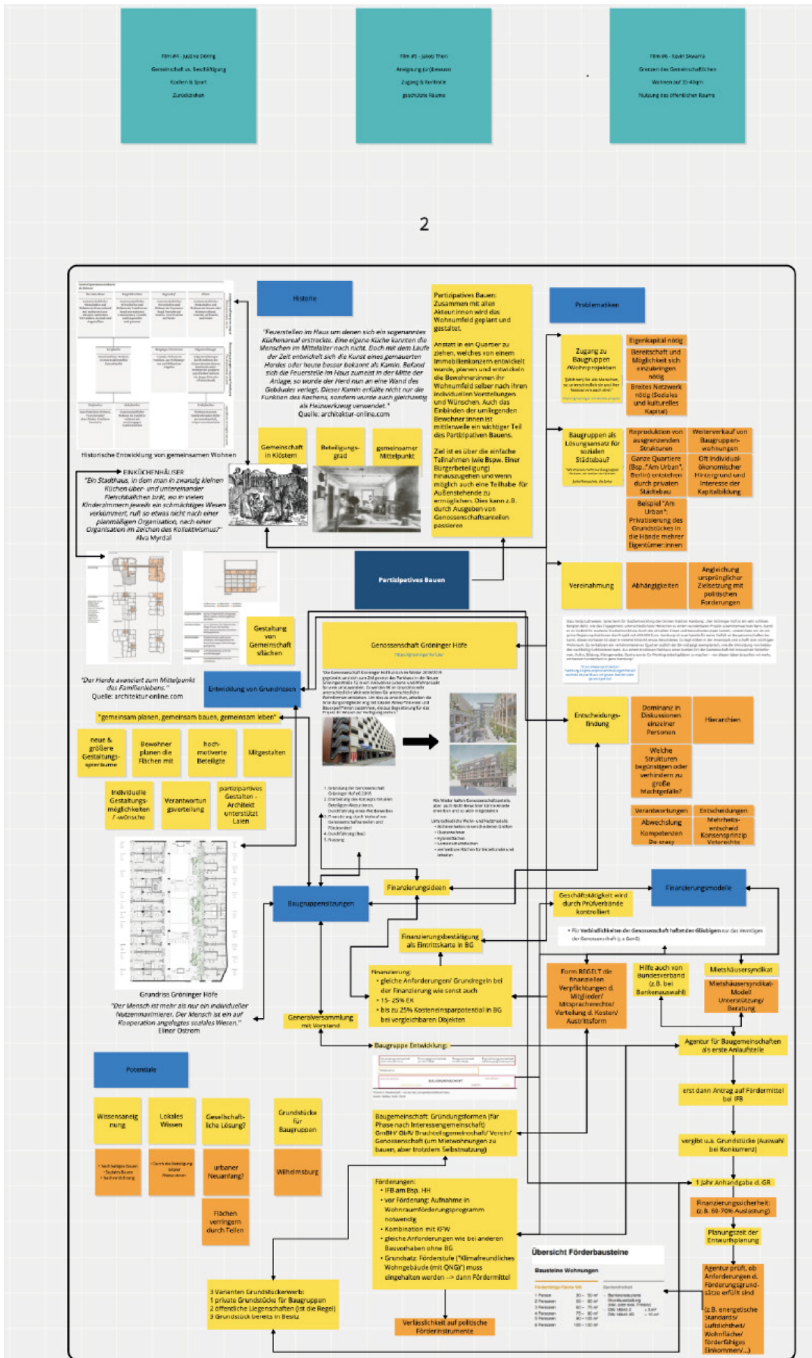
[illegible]

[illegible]

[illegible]

2

Historie

"Feuerstellen im Haus um denen sich ein sogenanntes Küchenareal erstreckte. Eine eigene Küche kannten die Menschen im Mittelalter noch nicht. Doch mit dem Laufe der Zeit entwickelt sich die Kunst eines gemauerten Herdes oder heute besser bekannt als Kamin. Befand sich die Feuerstelle im Haus zumeist in der Mitte der Anlage, so wurde der Herd nun an eine Wand des Gebäudes verlegt. Dieser Kamin erfüllte nicht nur die Funktion des Kochens, sondern wurde auch gleichzeitig als Heizwerkzeug verwendet."
Quelle: architektur-online.com

Historische Entwicklung von gemeinsamen Wohnen

Gemeinschaft in Klöstern

Beteiligungsgrad

gemeinsamer Mittelpunkt

EINKÜCHENHÄUSER:
"Ein Stadthaus, in dem man in zwanzig kleinen Küchen über- und untereinander Fleischballchen brät, wo in vielen Kinderzimmern jeweils ein schmächtiges Wesen verkümmert, ruft so etwas nicht nach einer planmäßigen Organisation, nach einer Organisation im Zeichen des Kollektivismus?"
Alva Myrdal

Gestaltung von Gemeinschaftsflächen

"Der Herde avanciert zum Mittelpunkt des Familienlebens."
Quelle: architektur-online.com

Entwicklung von Grundrissen

"gemeinsam planen, gemeinsam bauen, gemeinsam leben"

neue & größere Gestaltungsspielräume

Bewohner planen die Flächen mit

hoch-motivierte Beteiligte

Mitgestalten

individuelle Gestaltungsmöglichkeiten / -wünsche

Verantwortung gaverteilung

partizipatives Gestalten Architekt unterstützt Laien

Grundriss Gröninger Höfe

"Der Mensch ist mehr als nur ein individueller Nutzenmaximierer. Der Mensch ist ein auf Kooperation angelegtes soziales Wesen."
Elinor Ostrom

Partizipatives Bauen: Zusammen mit allen Akteur:innen wird das Wohnumfeld geplant und gestaltet.

Anstatt in ein Quartier zu ziehen, welches von einem Immobilienkonzern entwickelt wurde, planen und entwickeln die Bewohner:innen ihr Wohnumfeld selber nach ihren individuellen Vorstellungen und Wünschen. Auch das Einbinden der umliegenden Bewohner:innen ist mittlerweile ein wichtiger Teil des Partizipativen Bauens.

Ziel ist es über die einfache Teilnahmen (wie Bspw. Einer Bürgerbeteiligung) hinauszugehen und wenn möglich auch eine Teilhabe für Außenstehende zu ermöglichen. Dies kann z.B. durch Ausgaben von Genossenschaftsanteilen passieren

Partizipatives Bauen

Genossenschaft Gröninger Höfe

Problematiken

Zugang zu Baugruppen /Wohnprojekten

Eigenkapital nötig

Bereitschaft und Möglichkeit sich einzubringen nötig

Breites Netzwerk nötig (Soziales und kulturelles Kapital)

Baugruppen als Lösungsansatz für sozialen Städtebau?

Reproduktion von ausgrenzenden Strukturen

Ganze Quartiere (Bsp. "Am Urban", Berlin) entstehen durch privaten Städtebau

Beispiel "Am Urban": Privatisierung des Grundstückes in die Hände mehrer Eigentümer:innen

Weiterverkauf von Baugruppenwohnungen

Oft individuell ökonomischer Hintergrund und Interesse der Kapitalbildung

Vereinnahmung

Abhängigkeiten

Angleichung ursprünglicher Zielsetzung mit politischen Forderungen

Entscheidungsfindung

Dominanz in Diskussionen einzelner Personen

Hierarchien

Welche Strukturen begünstigen oder verhindern zu große Machtgefälle?

Verantwortungen

Abwechslung Kompetenzen De-ocracy

Entscheidungen

Mehrheitsentscheid Konsensprinzip Vetorechte

Finanzierungsideen

Baugruppenstrukturen

Finanzierungsmodelle

Geschäftstätigkeit wird durch Prüfverbände kontrolliert

Finanzierungsbestätigung als Eintrittskarte in BG

Finanzierung:
• gleiche Anforderungen/ Grundregeln bei der Finanzierung wie sonst auch
• 15- 25% EK
• bis zu 25% Kosteneinsparpotential in BG bei vergleichbaren Objekten

Form BRGBLT die finanziellen Verpflichtungen d. Mitglieder! Mitspracherechte/ Verteilung d. Kosten/ Austrittsform

Hilfe auch von Bundesverband (z.B. bei Bankenauswahl)

Mietshäusersyndikat

Mietshäusersyndikat-Modell Unterstützung/ Beratung

Generalversammlung mit Vorstand

Baugruppe Entwicklung:

Agentur für Baugemeinschaften als erste Anlaufstelle

erst dann Antrag auf Fördermittel bei IFB

vergibt u.a. Grundstücke (Auswahl bei Konkurrenz)

1 Jahr Anhandgabe d. GR

Finanzierungssicherheit (z.B. 60-70% Auslastung)

Planungsziel der Entwurfsplanung

Agentur prüft, ob Anforderungen d. Förderungsgrundsätze erfüllt sind

(z.B. energetische Standards/ Luftdichtheit/ Wohnfläche/ förderfähiges Einkommen/...)

Potenziale

Wissensaneignung

Lokales Wissen

Gesellschaftliche Lösung?

Grundstücke für Baugruppen

urbaner Neuanfang?

Wilhelmsburg

Flächen verringern durch Teilen

Baugemeinschaft: Gründungsformen (für Phase nach Interessengemeinschaft) GmBH/ GbR/ Bruchteilsgemeinschaft/ Verein? Genossenschaft (um Mietwohnungen zu bauen, aber trotzdem Selbstnutzung)

Förderungen:
• IFB am Bsp. HH
• vor Förderung: Aufnahme in Wohnraumförderungsprogramm notwendig
• Kombination mit KFW
• gleiche Anforderungen wie bei anderen Bauvorhaben ohne BG
• Grundsatz Förderstufe ("Mindestförderung Wohngebäude (mit QNG)" muss eingehalten werden --> dann Fördermittel

Verlässlichkeit auf politische Förderinstrumente

3 Varianten Grundstückserwerb:
1 private Grundstücke für Baugruppen
2 öffentliche Liegenschaften (ist die Regel)
3 Grundstück bereits in Besitz

Übersicht Förderbausteine

Bausteine Wohnungen